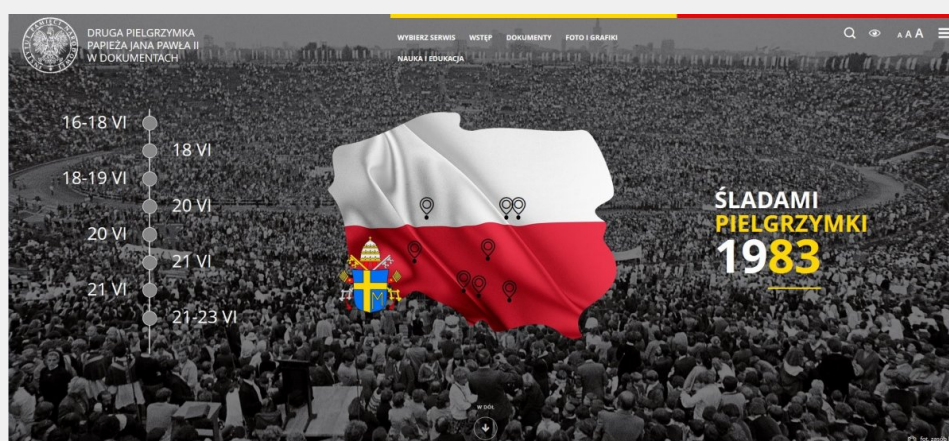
DRUGA PIELGRZYMKA PAPIEŻA JANA PAWŁA II W DOKUMENTACH

WYBIERZ SERWIS WSTĘP DOKUMENTY FOTO I GRAFIKI NAUKA I EDUKACJA

A A A

16-18 VI
18 VI
18-19 VI
20 VI
20 VI
21 VI
21 VI
21-23 VI

ŚLADAMI PIELGRZYMKI 1983

W DÓŁ

fot. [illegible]